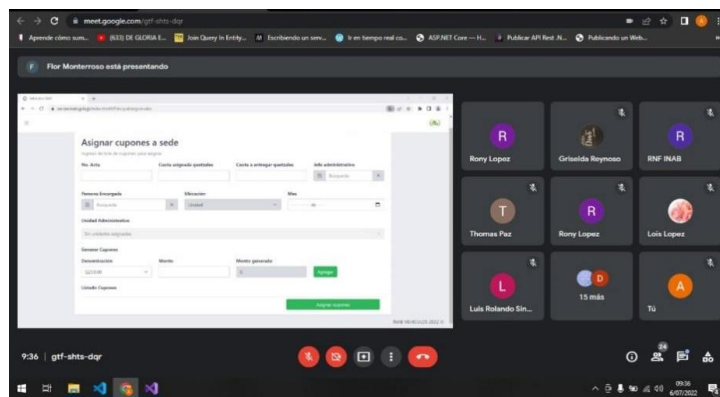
meet.google.com/gtf-shts-dqr

Aprende cómo sum... (633) DE GLORIA E... Join Query In Entity... Escribiendo un serv... Ir en tiempo real co... ASP.NET Core — H... Publicar API Rest .N... Publicando un Web...

F Flor Monterroso está presentando

Asignar cupones a sede

No. Acta | Cuota asignada quetzales | Cuota a entregar quetzales | Año administrativo

Persona Encargada | Ubicación | Mes

Buscando | Unidad

Unidad Administrativa

Generar Cupones

Denominación | Monto | Monto generado

Q25.00 | Agregar

Listado Cupones

Asignar cupones

R Rony Lopez

Griselda Reynoso

R RNF INAB

T Thomas Paz

R Rony Lopez

Lois Lopez

L Luis Rolando Sin...

D 15 más

A Tú

9:36 | gtf-shts-dqr

24

09:36
6/07/2022